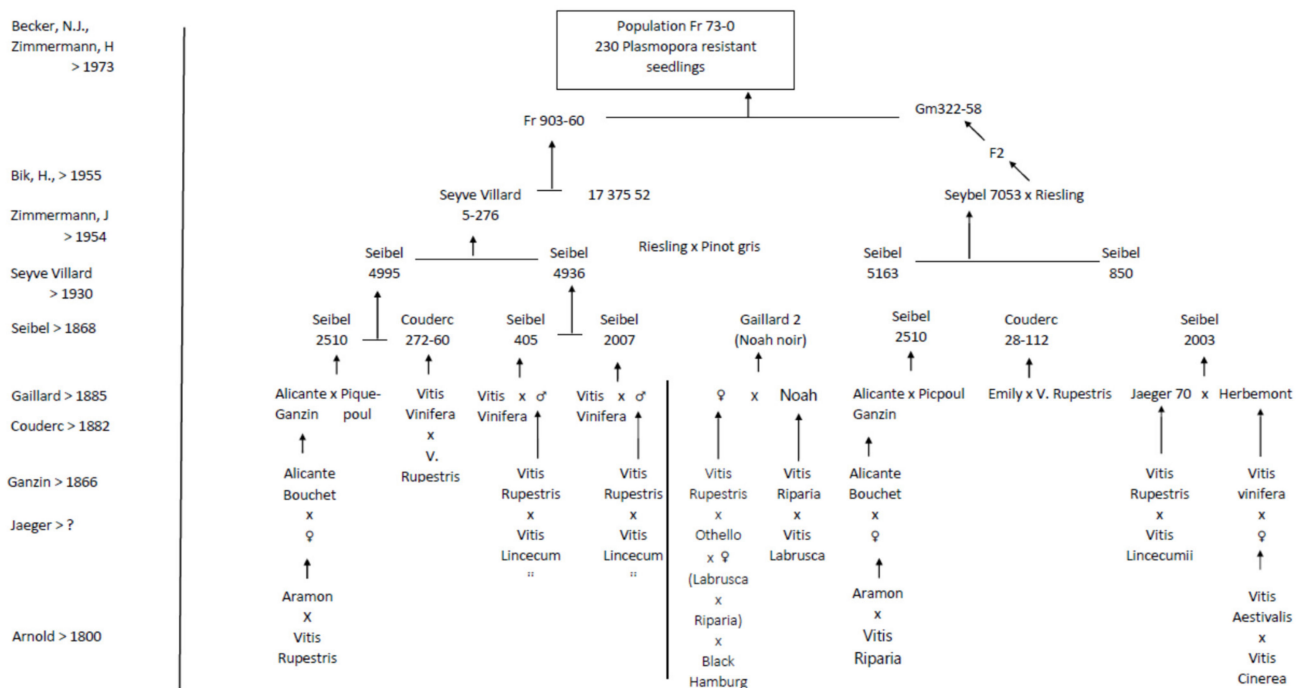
Becker, N.J., Zimmermann, H > 1973

Bik, H., > 1955

Zimmermann, J > 1954

Seyve Villard > 1930

Seibel > 1868

Gaillard > 1885

Couderc > 1882

Ganzin > 1866

Jaeger > ?

Arnold > 1800

Population Fr 73-0
230 Plasmopora resistant seedlings

Fr 903-60

Gm322-58

F2

Seyve Villard 5-276

17 375 52

Seybel 7053 x Riesling

Riesling x Pinot gris

Seibel 4995

Seibel 4936

Seibel 5163

Seibel 850

Seibel 2510

Couderc 272-60

Seibel 405

Seibel 2007

Gaillard 2 (Noah noir)

Seibel 2510

Couderc 28-112

Seibel 2003

Alicante Ganzin x Pique-poul

Vitis Vinifera x V. Rupestris

Vitis Vinifera x ♂

Vitis Vinifera x ♂

♀ x Noah

Alicante Ganzin x Picpoul

Emily x V. Rupestris

Jaeger 70 x Herbemont

Alicante Bouchet x ♀

Vitis Rupestris x Vitis Lincecum "

Vitis Rupestris x Vitis Lincecum "

Vitis Rupestris x Othello x ♀ (Labrusca x Riparia) x Black Hamburg

Vitis Riparia x Vitis Labrusca

Alicante Bouchet x ♀

Vitis Rupestris x Vitis Lincecumii

Vitis vinifera x ♀

Aramon X Vitis Rupestris

Aramon x Vitis Riparia

Vitis Aestivalis x Vitis Cinerea